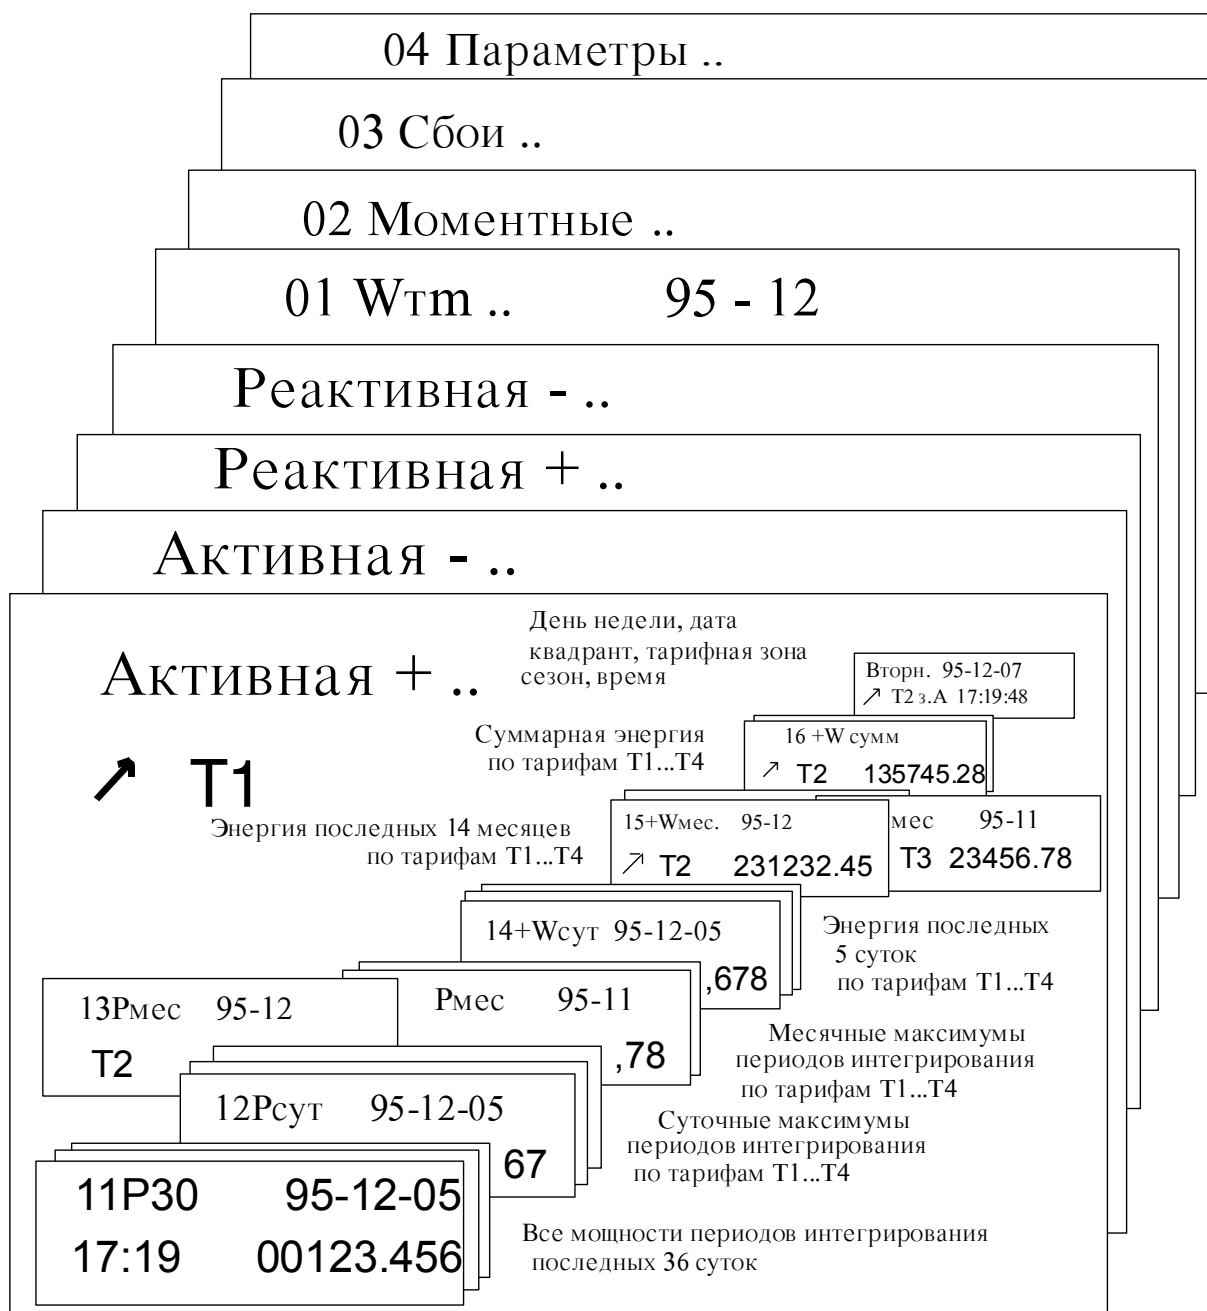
04 Параметры ..

03 Сбои ..

02 Моментные ..

01 Wтm .. 95 - 12

Реактивная - ..

Реактивная + ..

Активная - ..

Активная + ..

↗ T1

День недели, дата квадрант, тарифная зона сезон, время

Вторн. 95-12-07
↗ T2 з.А 17:19:48

Суммарная энергия по тарифам T1...T4

16 +W сумм
↗ T2 135745.28

Энергия последных 14 месяцев по тарифам T1...T4

15+Wмес. 95-12
↗ T2 231232.45

мес 95-11
T3 23456.78

14+Wсут 95-12-05
,678

Энергия последных 5 суток по тарифам T1...T4

13Pмес 95-12
T2

Pмес 95-11
,78

Месячные максимумы периодов интегрирования по тарифам T1...T4

12Pсут 95-12-05
67

Суточные максимумы периодов интегрирования по тарифам T1...T4

11P30 95-12-05
17:19 00123.456

Все мощности периодов интегрирования последных 36 суток